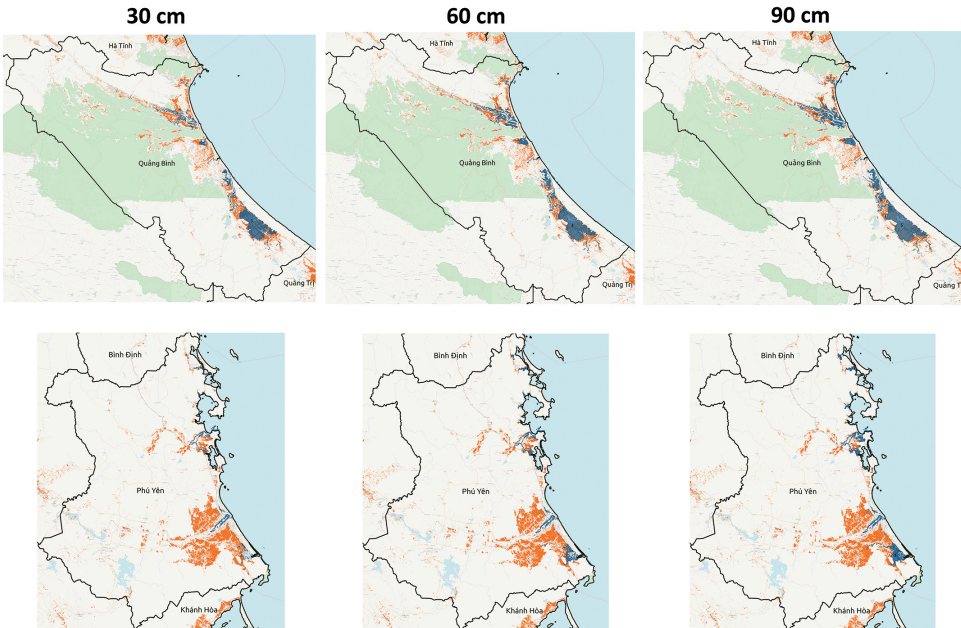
30 cm

Hà Tĩnh

Quảng Bình

Quảng Trị

Bình Định

Phú Yên

Khánh Hòa

60 cm

Hà Tĩnh

Quảng Bình

Quảng Trị

Bình Định

Phú Yên

Khánh Hòa

90 cm

Hà Tĩnh

Quảng Bình

Quảng Trị

Bình Định

Phú Yên

Khánh Hòa